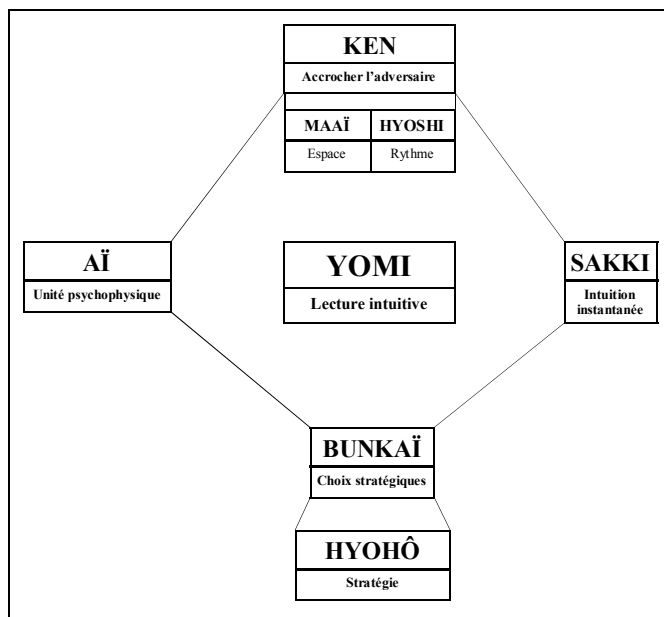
KEN

Accrocher l'adversaire

| MAAÏ | HYOSHI |
|---|---|
| Espace | Rythme |

AÏ

Unité psychophysique

YOMI

Lecture intuitive

SAKKI

Intuition instantanée

BUNKAÏ

Choix stratégiques

HYOHÔ

Stratégie